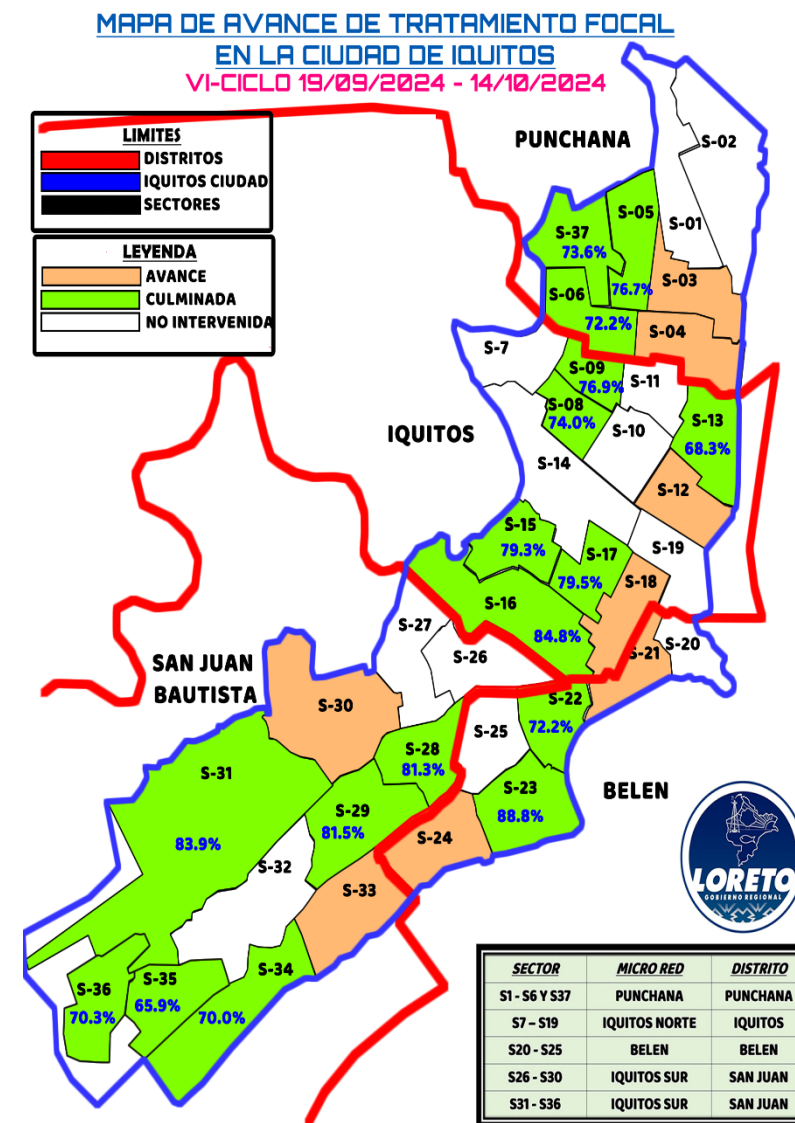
MAPA DE AVANCE DE TRATAMIENTO FOCAL
EN LA CIUDAD DE IQUITOS
VI-CICLO 19/09/2024 - 14/10/2024

LIMITES
DISTRITOS
IQUITOS CIUDAD
SECTORES

LEYENDA
AVANCE
CULMINADA
NO INTERVENIDA

PUNCHANA
S-02
S-37
73.6%
S-05
S-01
S-06
76.7%
S-03
72.2%
S-04
S-7
S-09
76.9%
S-11
S-08
74.0%
S-13
68.3%
S-10
IQUITOS
S-14
S-12
S-15
79.3%
S-17
79.5%
S-19
S-18
S-16
84.8%
S-27
S-26
S-21
S-20
SAN JUAN BAUTISTA
S-30
S-22
72.2%
S-25
S-28
81.3%
S-31
S-23
88.8%
BELEN
S-29
81.5%
83.9%
S-24
S-32
S-33
S-34
S-36
S-35
65.9%
70.3%
70.0%

LORETO
GOBIERNO REGIONAL

| SECTOR | MICRO RED | DISTRITO |
|---|---|---|
| S1 - S6 Y S37 | PUNCHANA | PUNCHANA |
| S7 – S19 | IQUITOS NORTE | IQUITOS |
| S20 - S25 | BELEN | BELEN |
| S26 - S30 | IQUITOS SUR | SAN JUAN |
| S31 - S36 | IQUITOS SUR | SAN JUAN |